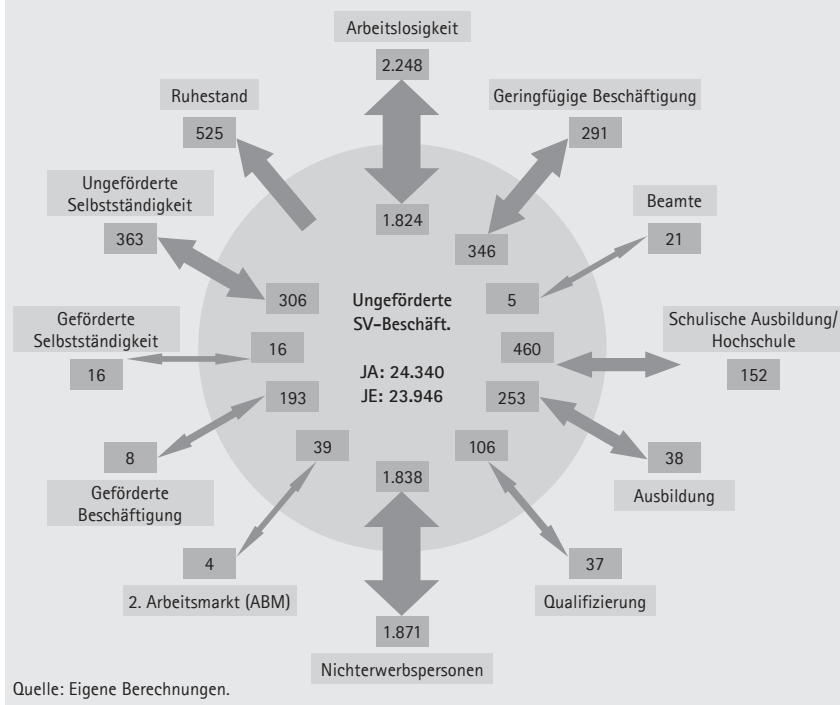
Arbeitslosigkeit

2.248

1.824

Ruhestand

525

Geringfügige Beschäftigung

291

346

Ungeförderte Selbstständigkeit

363

306

Beamte

21

5

Ungeförderte SV-Beschäft.

JA: 24.340
JE: 23.946

Geförderte Selbstständigkeit

16

16

Schulische Ausbildung/ Hochschule

460

152

193

253

8

Geförderte Beschäftigung

39

106

38

Ausbildung

1.838

4

2. Arbeitsmarkt (ABM)

37

Qualifizierung

1.871

Nichterwerbspersonen

Quelle: Eigene Berechnungen.